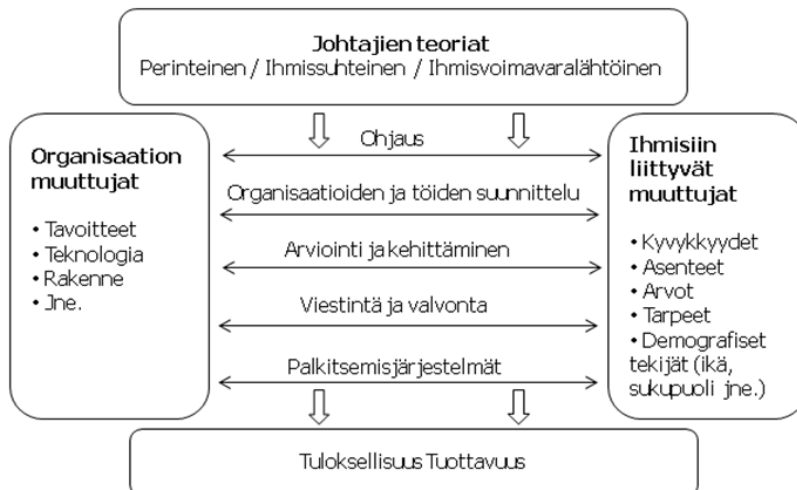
Johtajien teoriat
Perinteinen / Ihmissuhteinen / Ihmisvoimavaralähtöinen

Organisaation muuttujat

• Tavoitteet
• Teknologia
• Rakenne
• Jne.

Ohjaus

Organisaatioiden ja töiden suunnittelu

Arviointi ja kehittäminen

Viestintä ja valvonta

Palkitsemisjärjestelmät

Ihmisiin liittyvät muuttujat

• Kyvykkyydet
• Asenteet
• Arvot
• Tarpeet
• Demografiset tekijät (ikä, sukupuoli jne.)

Tuloksellisuus Tuottavuus